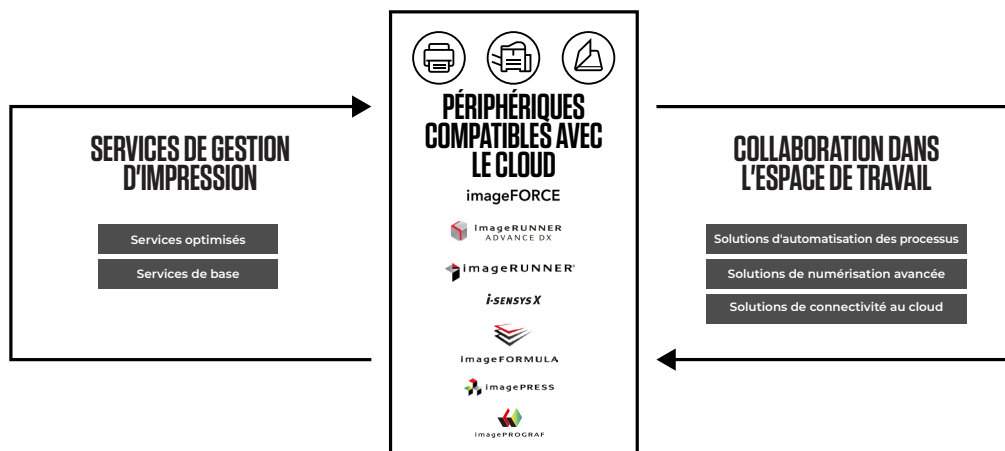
SERVICES DE GESTION D'IMPRESSION

Services optimisés

Services de base

PÉRIPHÉRIQUES COMPATIBLES AVEC LE CLOUD

imageFORCE

imageRUNNER ADVANCE DX

imageRUNNER

i-SENSYS X

imageFORMULA

imagePRESS

imagePROGRAF

COLLABORATION DANS L'ESPACE DE TRAVAIL

Solutions d'automatisation des processus

Solutions de numérisation avancée

Solutions de connectivité au cloud